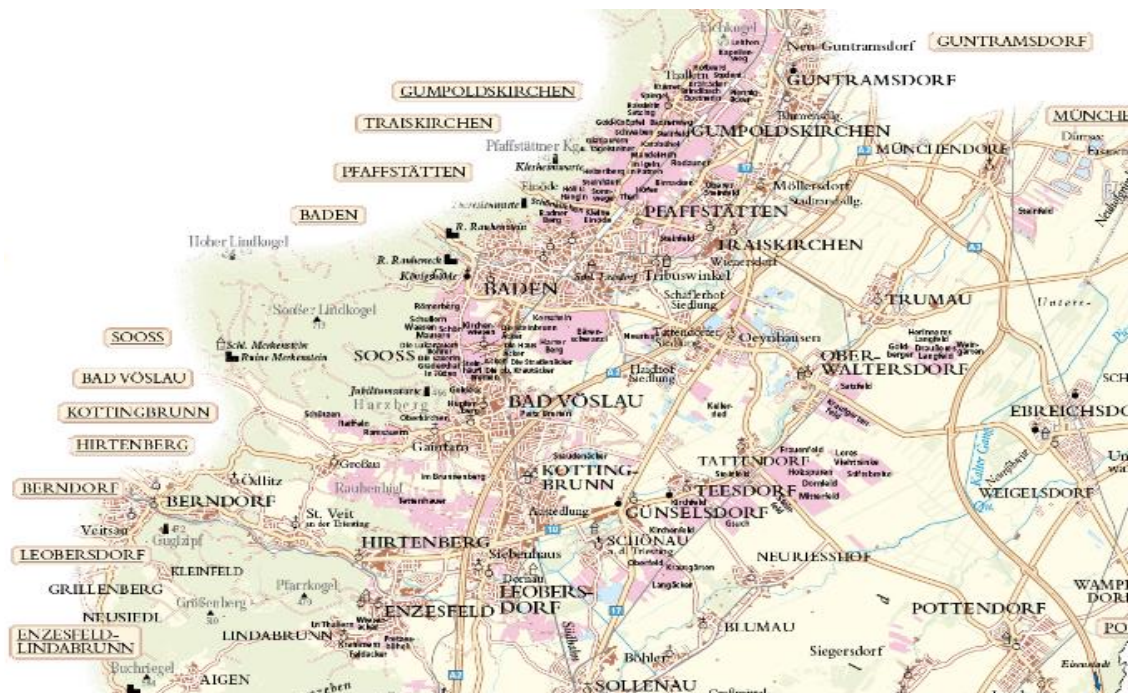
GUNTRAMSDORF
GUMPOLDSKIRCHEN
TRAISKIRCHEN
PFAFFSTÄTTEN
BADEN
SOOSS
BAD VÖSLAU
KOTTINGBRUNN
HIRTENBERG
BERNDORF
LEOBERSDORF
ENZESFELD-LINDABRUNN
MÜNCHE

Neu-Guntramsdorf
GUNTRAMSDORF
Eichkogel
Thallern
GUMPOLDSKIRCHEN
Pfaffstättner Kg.
MÜNCHENDORF
Möllersdorf
Stadtrandsdlg.
PFAFFSTÄTTEN
TRAISKIRCHEN
Wienersdorf
Tribuswinkel
R. Rauhenstein
R. Rauheneck
Hoher Lindkogel
BADEN
Schaflerhof Siedlung
TRUMAU
Soo߸er Lindkogel
Schl. Merkenstein
Ruine Merkenstein
SOOSS
Tattendorfer Siedlung
Oeynhausen
OBER-WALTERSDORF
Haidhof Siedlung
Harzberg
BAD VÖSLAU
EBREICHSDO
Gainfarn
Großau
Öd̈litz
BERNDORF
Rauhenbühl
KOTTING-BRUNN
TATTENDORF
TEESDORF
GÜNSELSDORF
WEIGELSDORF
St. Veit an der Triesting
Veitsau
Guglzipf
HIRTENBERG
Siebenhaus
SCHÖNAU a.d. Triesting
NEURIESSHOF
KLEINFELD
Pfarrkogel
GRILLENBERG
Größenberg
NEUSIEDL
ENZESFELD
LEOBERS-DORF
POTTENDORF
WAMP DORF
LINDABRUNN
BLUMAU
Siegersdorf
Buchriegel
AIGEN
Böhler
SOLLENAU
A2
A3
17
Unter-
SCH
Un
PO
Kalter Gang